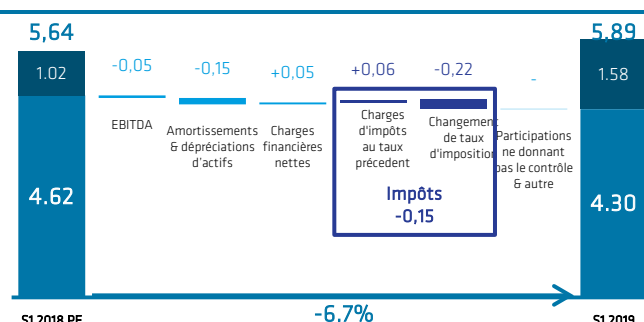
5,64

1.02

4.62

-0,05

EBITDA

-0,15

Amortissements & dépréciations d'actifs

+0,05

Charges financières nettes

+0,06

Charges d'impôts au taux précedent

-0,22

Changement de taux d'imposition

Impôts
-0,15

-

Participations ne donnant pas le contrôle & autre

5.89

1.58

4.30

S1 2018 PF

-6.7%

S1 2019